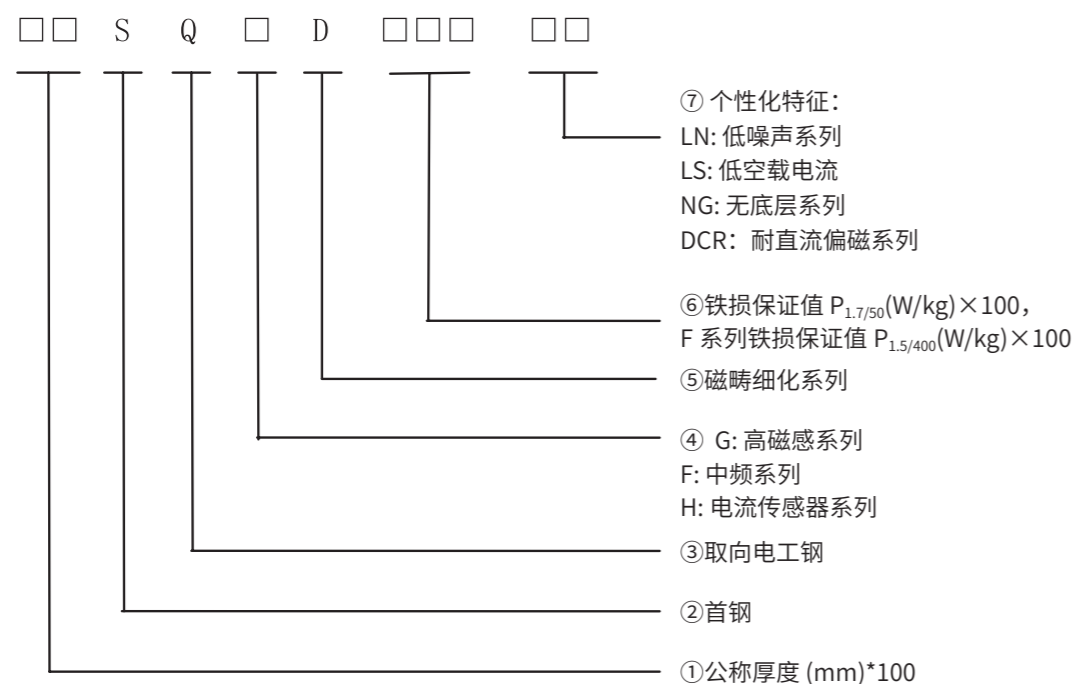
□□ S Q □ D □□□ □□

⑦ 个性化特征:
LN: 低噪声系列
LS: 低空载电流
NG: 无底层系列
DCR：耐直流偏磁系列

⑥铁损保证值 $P_{1.7/50}$(W/kg)×100，
F 系列铁损保证值 $P_{1.5/400}$(W/kg)×100

⑤磁畴细化系列

④ G: 高磁感系列
F: 中频系列
H: 电流传感器系列

③取向电工钢

②首钢

①公称厚度 (mm)*100